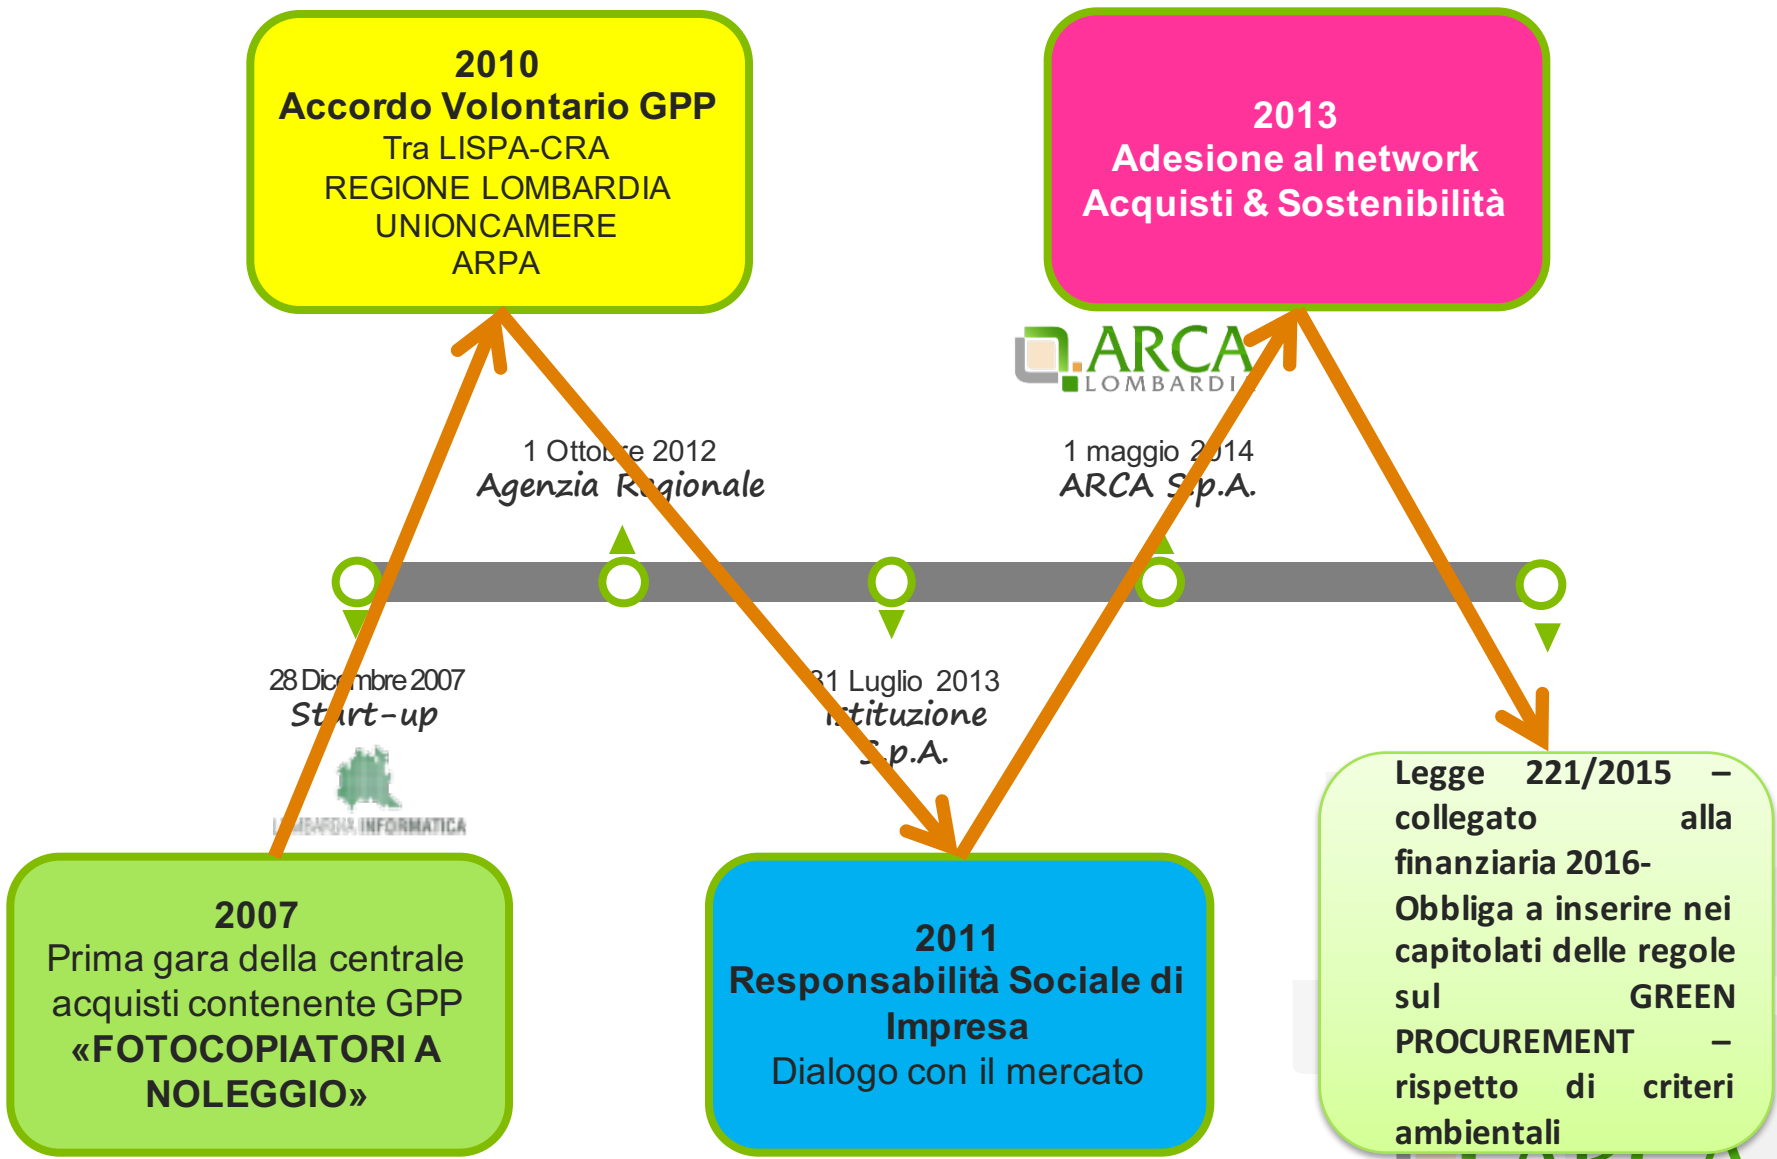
2010
Accordo Volontario GPP
Tra LISPA-CRA
REGIONE LOMBARDIA
UNIONCAMERE
ARPA

2013
Adesione al network
Acquisti & Sostenibilità

ARCA
LOMBARDI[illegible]

1 Otto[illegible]e 2012
Agenzia R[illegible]gionale

1 maggio 2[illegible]14
ARCA S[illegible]p.A.

28 Dic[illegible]mbre 2007
St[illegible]rt-up

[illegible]BARDIA INFORMATICA

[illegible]1 Luglio 2013
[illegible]stituzione
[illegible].p.A.

Legge 221/2015 – collegato alla finanziaria 2016- Obbliga a inserire nei capitolati delle regole sul GREEN PROCUREMENT – rispetto di criteri ambientali

2007
Prima gara della centrale acquisti contenente GPP
«FOTOCOPIATORI A NOLEGGIO»

2011
Responsabilità Sociale di Impresa
Dialogo con il mercato